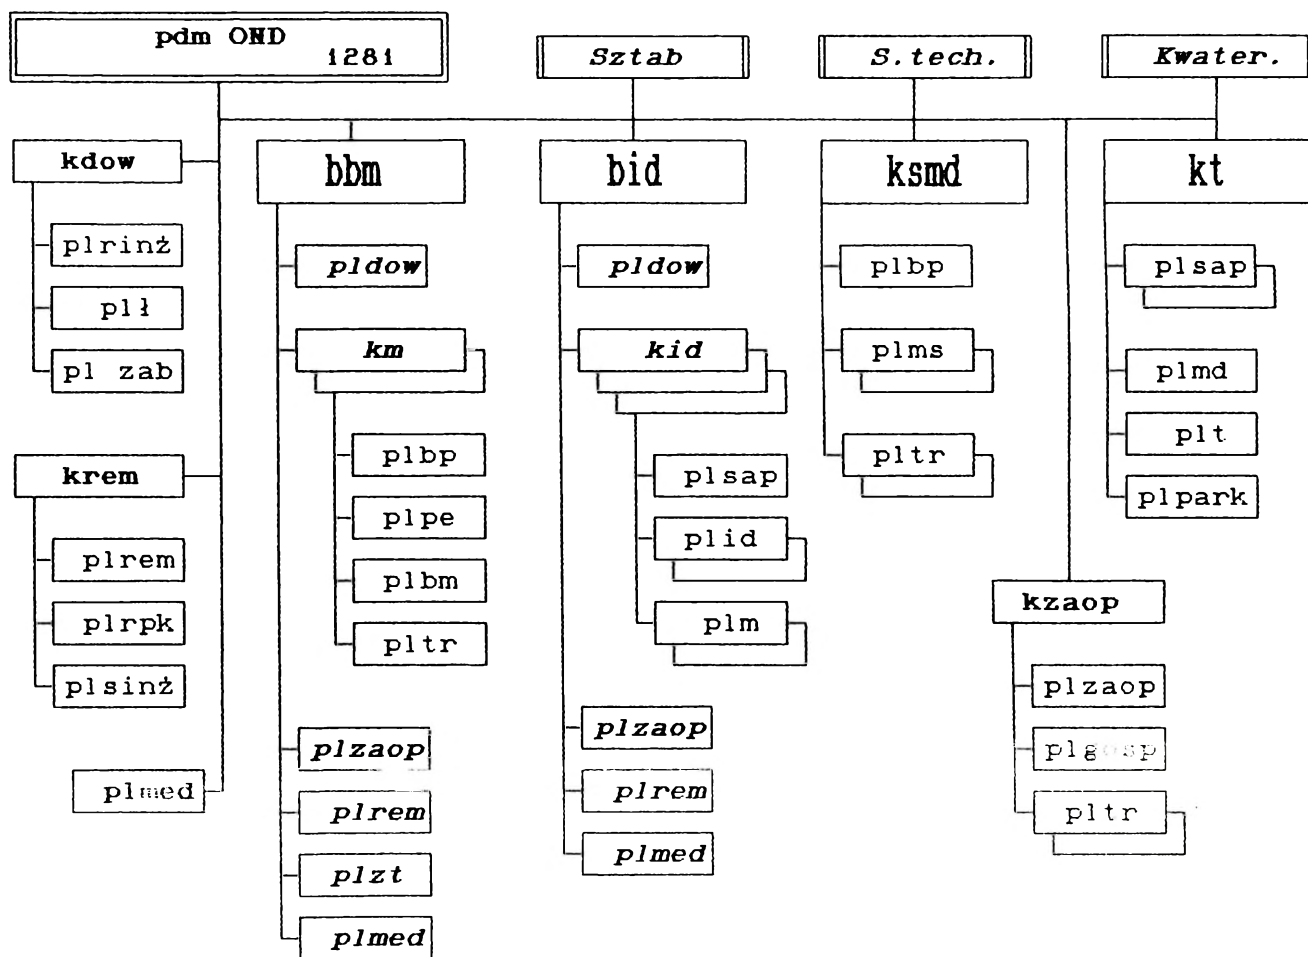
pdm OND 1281

Sztab

S.tech.

Kwater.

kdow

plrinż

plł

pl zab

krem

plrem

plrpk

plsinż

plmed

bbm

pldow

km

plbp

plpe

plbm

pltr

plzaop

plrem

plzt

plmed

bid

pldow

kid

plsap

plid

plm

plzaop

plrem

plmed

ksmd

plbp

plms

pltr

kzaop

plzaop

plgosp

pltr

kt

plsap

plmd

plt

plpark